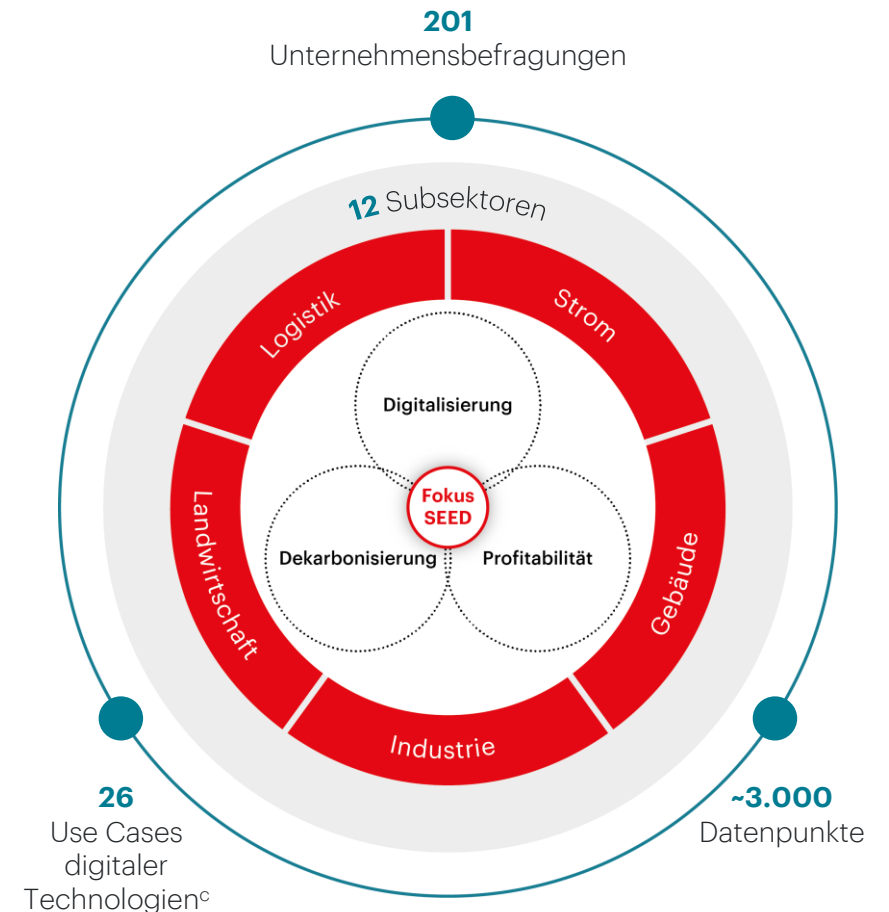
201
Unternehmensbefragungen

12 Subsektoren

Logistik

Strom

Gebäude

Industrie

Landwirtschaft

Digitalisierung

Dekarbonisierung

Profitabilität

Fokus SEED

26
Use Cases digitaler Technologien$^c$

~3.000
Datenpunkte